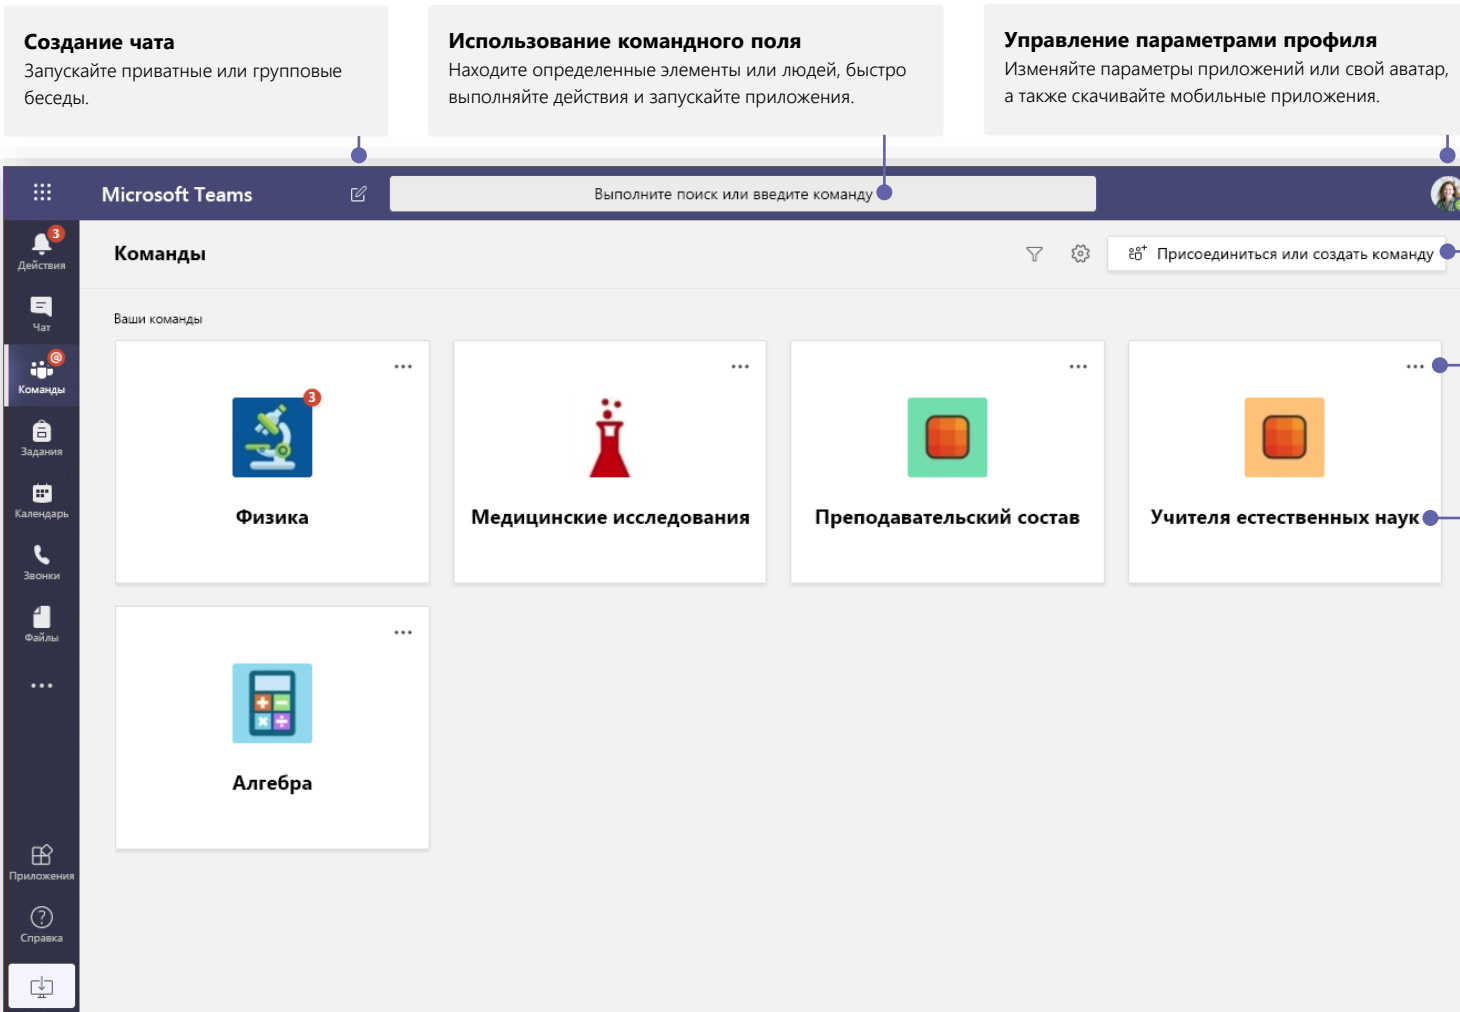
**Создание чата**
Запускайте приватные или групповые беседы.

**Использование командного поля**
Находите определенные элементы или людей, быстро выполняйте действия и запускайте приложения.

**Управление параметрами профиля**
Изменяйте параметры приложений или свой аватар, а также скачивайте мобильные приложения.

Microsoft Teams

Выполните поиск или введите команду

3
Действия

Чат

Команды

Задания

Календарь

Звонки

Файлы

...

Приложения

Справка

Команды

Присоединиться или создать команду

Ваши команды

...
3
Физика

...
Медицинские исследования

...
Преподавательский состав

...
Учителя естественных наук

...
Алгебра